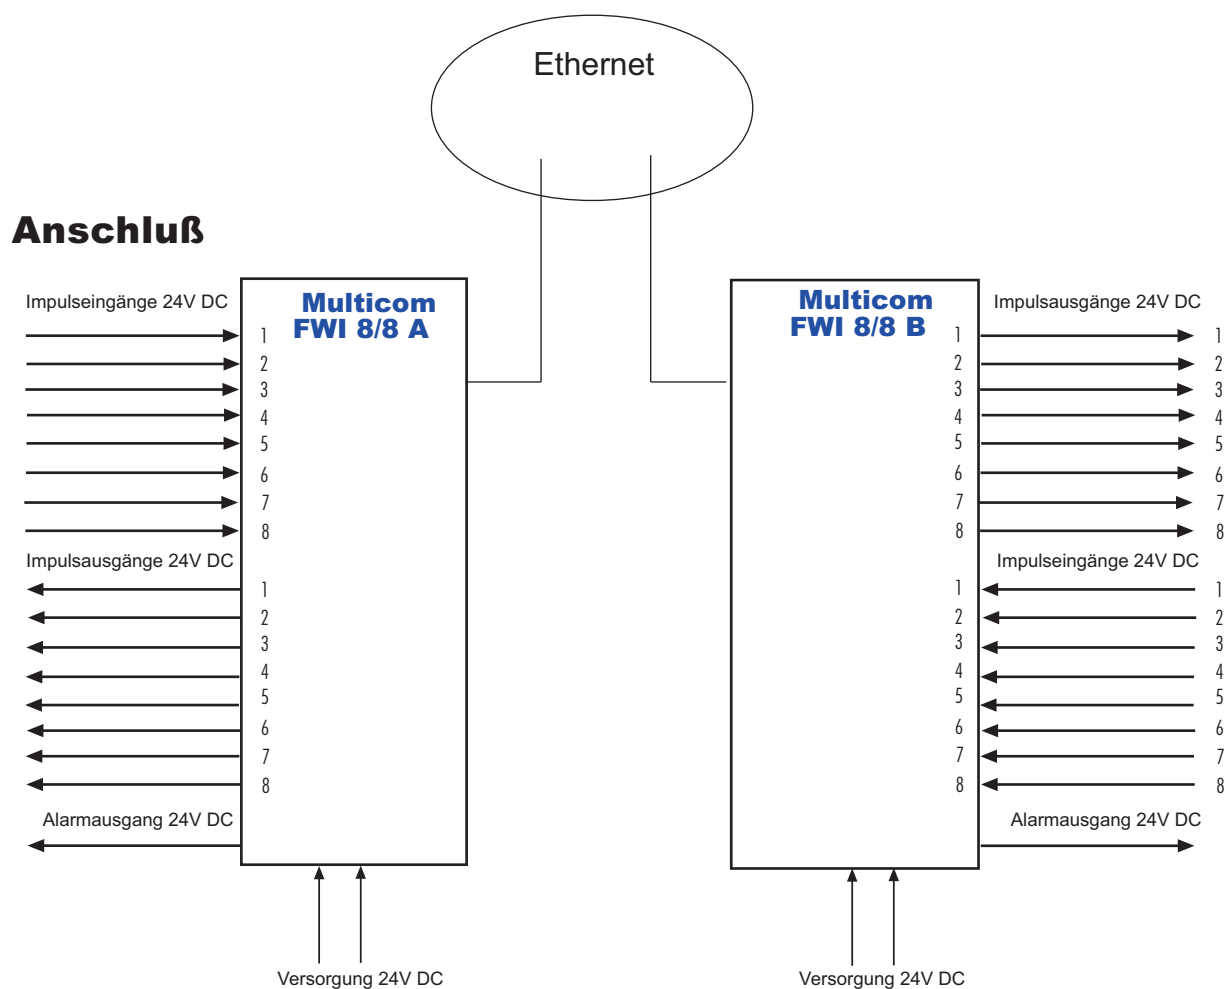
Ethernet

Anschluß

Impulseingänge 24V DC

Multicom
FWI 8/8 A

1
2
3
4
5
6
7
8

Impulsausgänge 24V DC

1
2
3
4
5
6
7
8

Alarmausgang 24V DC

Versorgung 24V DC

Multicom
FWI 8/8 B

Impulsausgänge 24V DC

1 1
2 2
3 3
4 4
5 5
6 6
7 7
8 8

Impulseingänge 24V DC

1 1
2 2
3 3
4 4
5 5
6 6
7 7
8 8

Alarmausgang 24V DC

Versorgung 24V DC